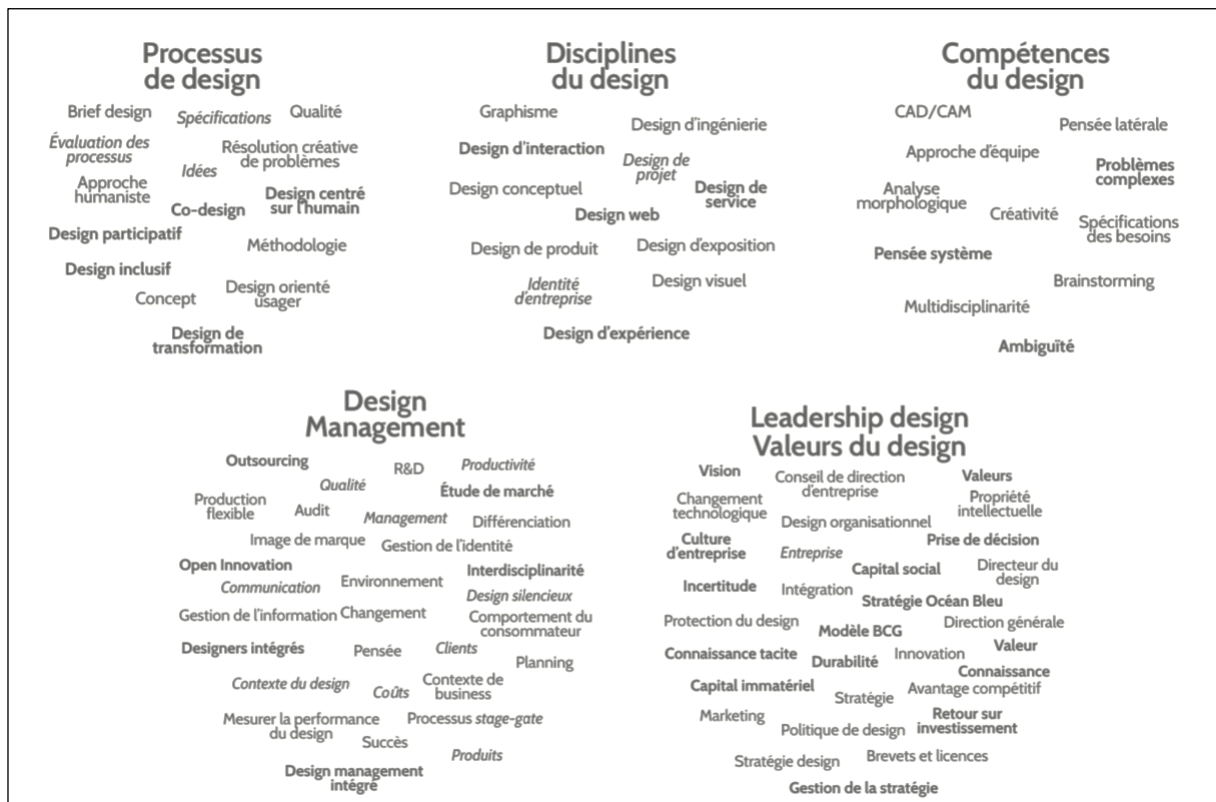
Processus de design

Brief design
Spécifications
Qualité
Évaluation des processus
Résolution créative de problèmes
Idées
Approche humaniste
Design centré sur l'humain
Co-design
Design participatif
Méthodologie
Design inclusif
Concept
Design orienté usager
Design de transformation

Disciplines du design

Graphisme
Design d'ingénierie
Design d'interaction
Design de projet
Design conceptuel
Design de service
Design web
Design de produit
Design d'exposition
Identité d'entreprise
Design visuel
Design d'expérience

Compétences du design

CAD/CAM
Pensée latérale
Approche d'équipe
Problèmes complexes
Analyse morphologique
Créativité
Spécifications des besoins
Pensée système
Brainstorming
Multidisciplinarité
Ambiguïté

Design Management

Outsourcing
R&D
Productivité
Qualité
Production flexible
Audit
Étude de marché
Management
Différenciation
Image de marque
Gestion de l'identité
Open Innovation
Environnement
Interdisciplinarité
Communication
Design silencieux
Gestion de l'information
Changement
Comportement du consommateur
Designers intégrés
Pensée
Clients
Planning
Contexte du design
Coûts
Contexte de business
Mesurer la performance du design
Processus stage-gate
Succès
Produits
Design management intégré

Leadership design Valeurs du design

Vision
Conseil de direction d'entreprise
Valeurs
Changement technologique
Propriété intellectuelle
Design organisationnel
Culture d'entreprise
Entreprise
Prise de décision
Capital social
Directeur du design
Incertitude
Intégration
Stratégie Océan Bleu
Protection du design
Modèle BCG
Direction générale
Valeur
Connaissance tacite
Durabilité
Innovation
Connaissance
Capital immatériel
Stratégie
Avantage compétitif
Marketing
Politique de design
Retour sur investissement
Stratégie design
Brevets et licences
Gestion de la stratégie